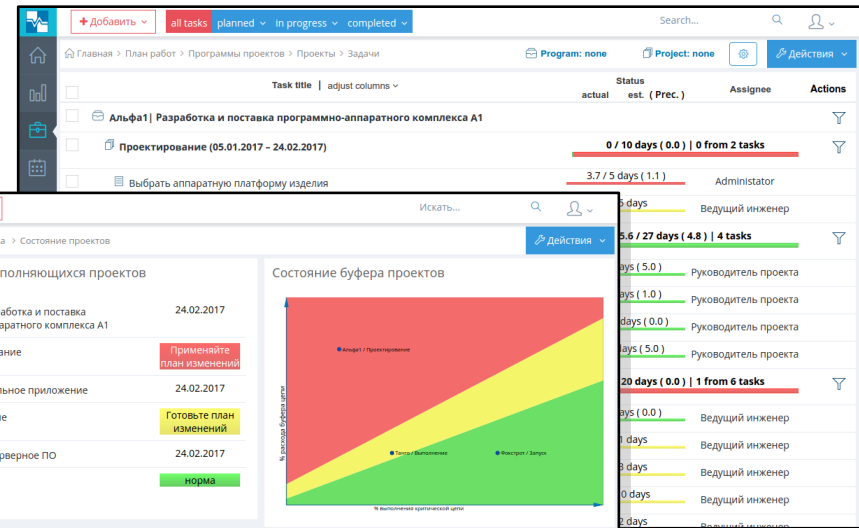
+ Добавить all tasks planned in progress completed Search...

Главная > План работ > Программы проектов > Проекты > Задачи

Program: none Project: none Действия

Task title | adjust columns

Status actual est. ( Prec. ) Assignee Actions

Альфа1| Разработка и поставка программно-аппаратного комплекса А1

Проектирование (05.01.2017 – 24.02.2017) 0 / 10 days ( 0.0 ) | 0 from 2 tasks

Выбрать аппаратную платформу изделия 3.7 / 5 days ( 1.1 ) Administator

5 days Ведущий инженер

5.6 / 27 days ( 4.8 ) | 4 tasks

days ( 5.0 ) Руководитель проекта

days ( 1.0 ) Руководитель проекта

days ( 0.0 ) Руководитель проекта

days ( 5.0 ) Руководитель проекта

20 days ( 0.0 ) | 1 from 6 tasks

days ( 0.0 ) Ведущий инженер

1 days Ведущий инженер

3 days Ведущий инженер

0 days Ведущий инженер

2 days Ведущий инженер

Искать...

а > Состояние проектов

Действия

полняющихся проектов

работка и поставка аратного комплекса А1 24.02.2017

ание Применяйте план изменений

ьное приложение 24.02.2017

е Готовьте план изменений

рверное ПО 24.02.2017

норма

Состояние буфера проектов

Альфа1 / Проектирование

Танго / Выполнение

Фокстрот / Запуск

% расхода буфера цепи

% выполнения критической цепи